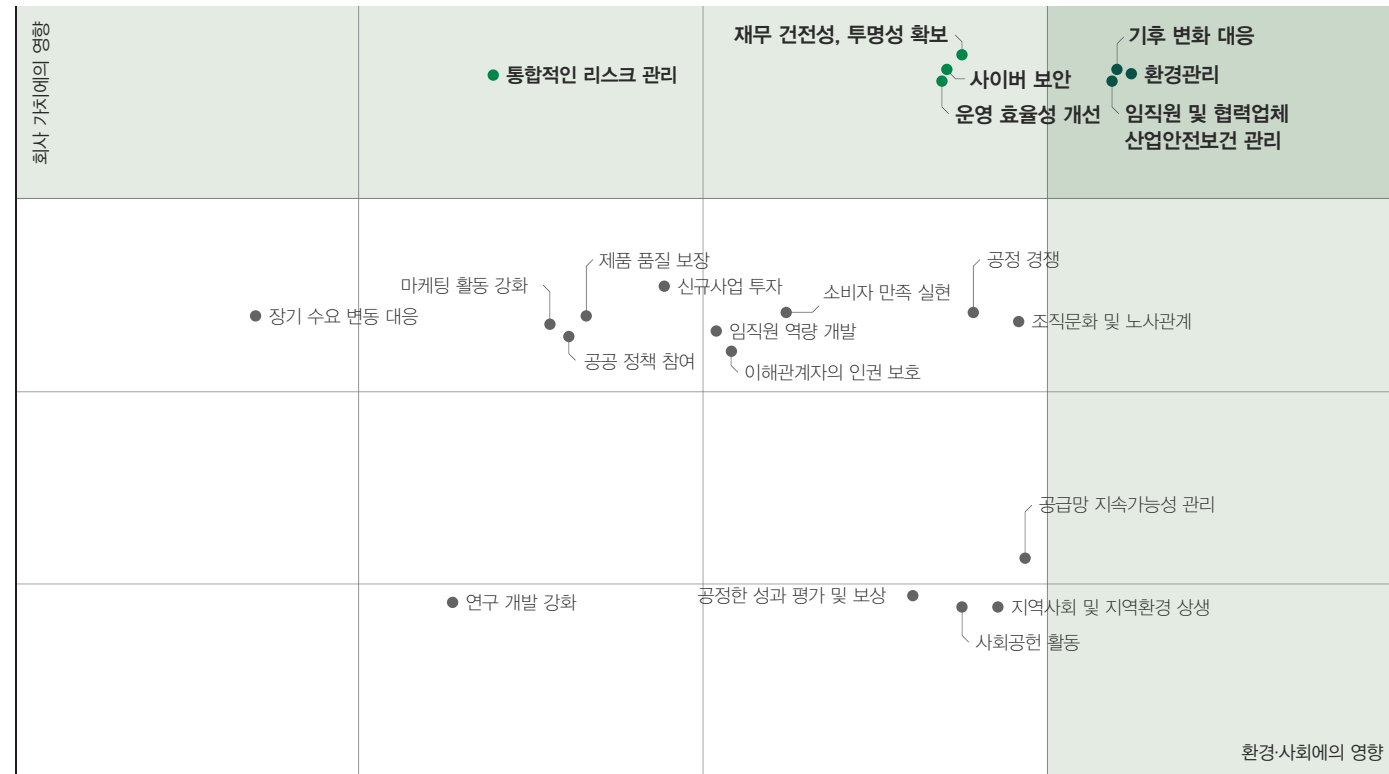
회사 가치에의 영향

재무 건전성, 투명성 확보

기후 변화 대응

통합적인 리스크 관리

사이버 보안

환경관리

운영 효율성 개선

임직원 및 협력업체 산업안전보건 관리

제품 품질 보장

공정 경쟁

마케팅 활동 강화

신규사업 투자

소비자 만족 실현

장기 수요 변동 대응

조직문화 및 노사관계

임직원 역량 개발

공공 정책 참여

이해관계자의 인권 보호

공급망 지속가능성 관리

연구 개발 강화

공정한 성과 평가 및 보상

지역사회 및 지역환경 상생

사회공헌 활동

환경·사회에의 영향